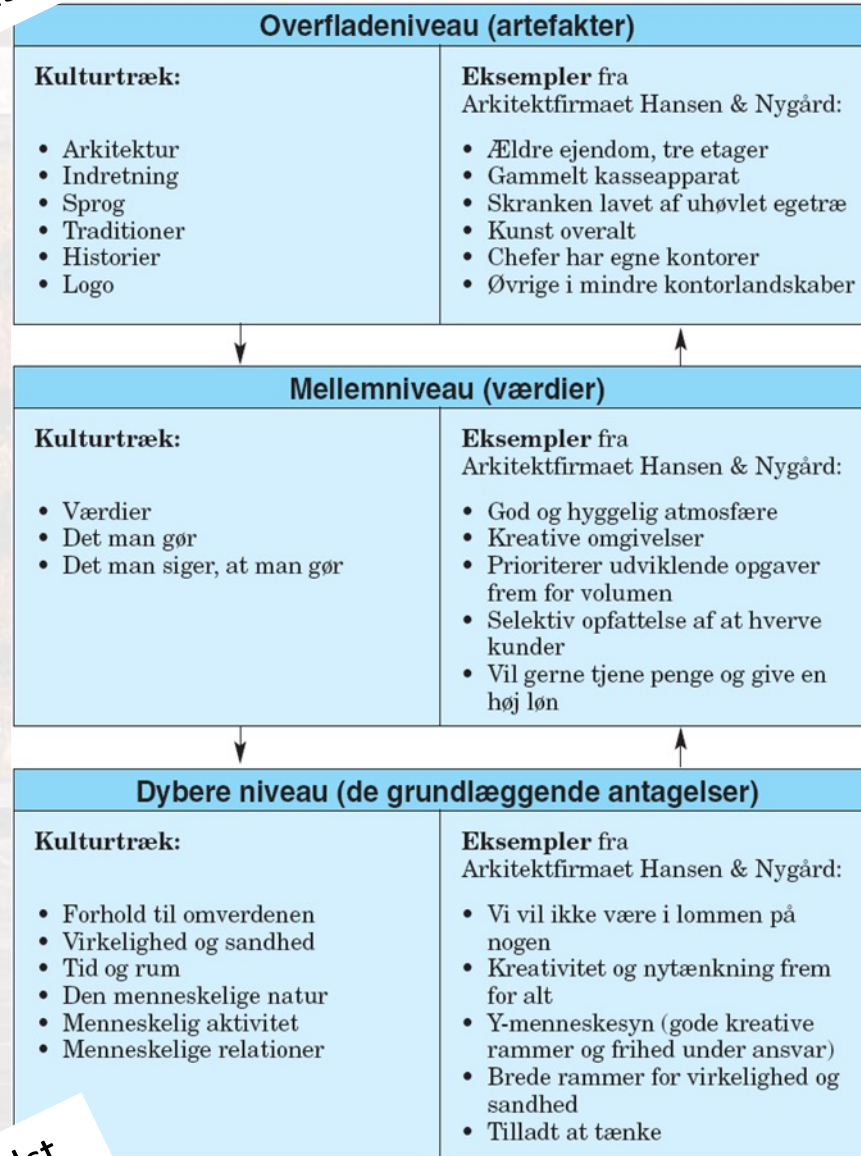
Overfladeniveau (artefakter)

| Kulturtræk: | Eksempler fra Arkitektfirmaet Hansen & Nygård: |
|---|---|
| • Arkitektur<br>• Indretning<br>• Sprog<br>• Traditioner<br>• Historier<br>• Logo | • Ældre ejendom, tre etager<br>• Gammelt kasseapparat<br>• Skranken lavet af uhøvlet egetræ<br>• Kunst overalt<br>• Chefer har egne kontorer<br>• Øvrige i mindre kontorlandskaber |

Mellemniveau (værdier)

| Kulturtræk: | Eksempler fra Arkitektfirmaet Hansen & Nygård: |
|---|---|
| • Værdier<br>• Det man gør<br>• Det man siger, at man gør | • God og hyggelig atmosfære<br>• Kreative omgivelser<br>• Prioriterer udviklende opgaver frem for volumen<br>• Selektiv opfattelse af at hverve kunder<br>• Vil gerne tjene penge og give en høj løn |

Dybere niveau (de grundlæggende antagelser)

| Kulturtræk: | Eksempler fra Arkitektfirmaet Hansen & Nygård: |
|---|---|
| • Forhold til omverdenen<br>• Virkelighed og sandhed<br>• Tid og rum<br>• Den menneskelige natur<br>• Menneskelig aktivitet<br>• Menneskelige relationer | • Vi vil ikke være i lommen på nogen<br>• Kreativitet og nytænkning frem for alt<br>• Y-menneskesyn (gode kreative rammer og frihed under ansvar)<br>• Brede rammer for virkelighed og sandhed<br>• Tilladt at tænke |

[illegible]